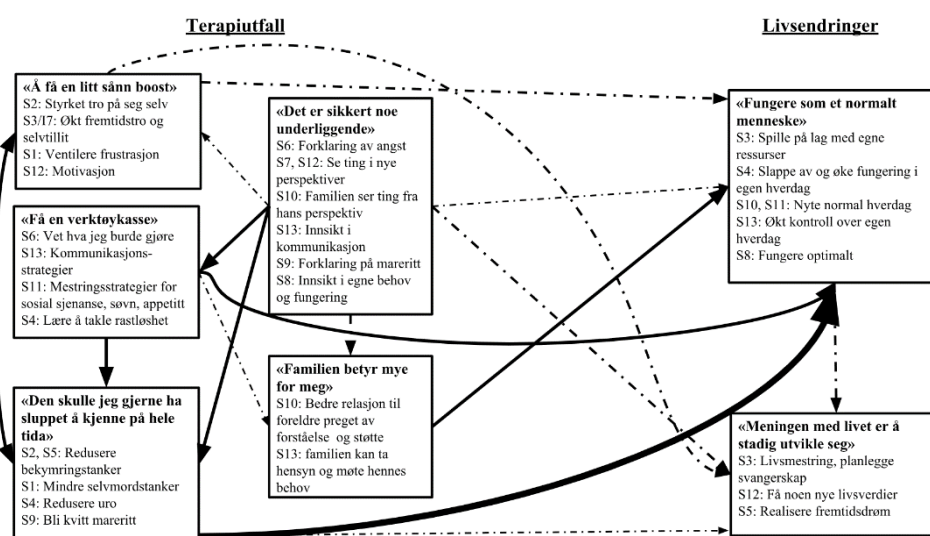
Terapiutfall

Livsendringer

«Å få en litt sånn boost»
S2: Styrket tro på seg selv
S3/17: Økt fremtidstro og selvtillit
S1: Ventilere frustrasjon
S12: Motivasjon

«Det er sikkert noe underliggende»
S6: Forklaring av angst
S7, S12: Se ting i nye perspektiver
S10: Familien ser ting fra hans perspektiv
S13: Innsikt i kommunikasjon
S9: Forklaring på mareritt
S8: Innsikt i egne behov og fungering

«Fungere som et normalt menneske»
S3: Spille på lag med egne ressurser
S4: Slappe av og øke fungering i egen hverdag
S10, S11: Nyte normal hverdag
S13: Økt kontroll over egen hverdag
S8: Fungere optimalt

«Få en verktøykasse»
S6: Vet hva jeg burde gjøre
S13: Kommunikasjonsstrategier
S11: Mestringsstrategier for sosial sjenanse, søvn, appetitt
S4: Lære å takle rastløshet

«Familien betyr mye for meg»
S10: Bedre relasjon til foreldre preget av forståelse og støtte
S13: familien kan ta hensyn og møte hennes behov

«Den skulle jeg gjerne ha sluppet å kjenne på hele tida»
S2, S5: Redusere bekymringstanker
S1: Mindre selvmordstanker
S4: Redusere uro
S9: Bli kvitt mareritt

«Meningen med livet er å stadig utvikle seg»
S3: Livsmestring, planlegge svangerskap
S12: Få noen nye livsverdier
S5: Realisere fremtidsdrøm